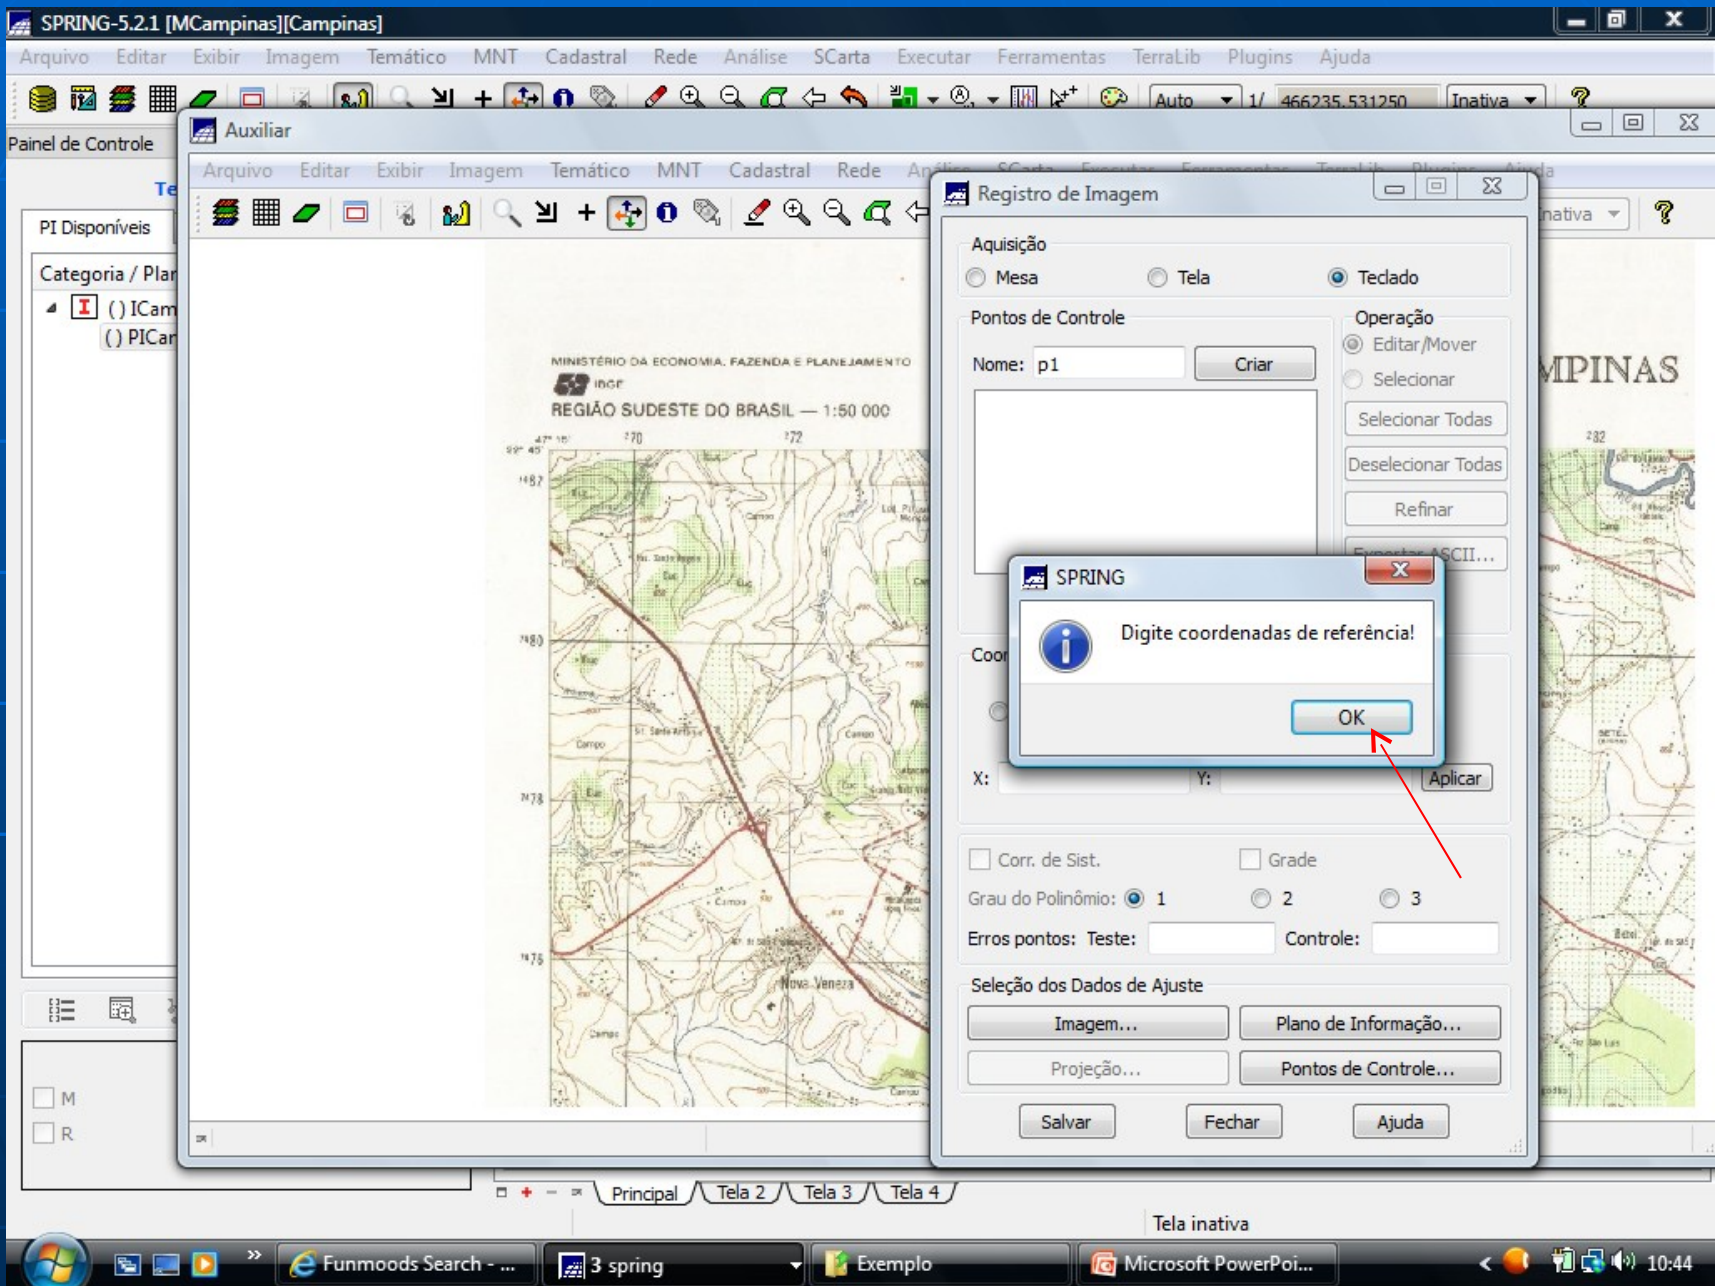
SPRING-5.2.1 [MCampinas][Campinas]

Arquivo Editar Exibir Imagem Temático MNT Cadastral Rede Análise SCarta Executar Ferramentas TerraLib Plugins Ajuda

Auto 1/ 466235.531250 Inativa

Painel de Controle

Te

PI Disponíveis

Categoria / Plar

() ICam

() PICar

M

R

Auxiliar

Arquivo Editar Exibir Imagem Temático MNT Cadastral Rede Análise SCarta Executar Ferramentas TerraLib Plugins Ajuda

nativa

MINISTÉRIO DA ECONOMIA, FAZENDA E PLANEJAMENTO

IBGE

REGIÃO SUDESTE DO BRASIL — 1:50 000

MPINAS

Nova Veneza

Registro de Imagem

Aquisição

Mesa Tela Teclado

Pontos de Controle

Nome: p1 Criar

Operação

Editar/Mover

Selecionar

Selecionar Todas

Deselecionar Todas

Refinar

Exportar ASCII...

Coor

X: Y: Aplicar

Corr. de Sist. Grade

Grau do Polinômio: 1 2 3

Erros pontos: Teste: Controle:

Seleção dos Dados de Ajuste

Imagem... Plano de Informação...

Projeção... Pontos de Controle...

Salvar Fechar Ajuda

SPRING

Digite coordenadas de referência!

OK

Principal Tela 2 Tela 3 Tela 4

Tela inativa

Funmoods Search - ... 3 spring Exemplo Microsoft PowerPoi... 10:44